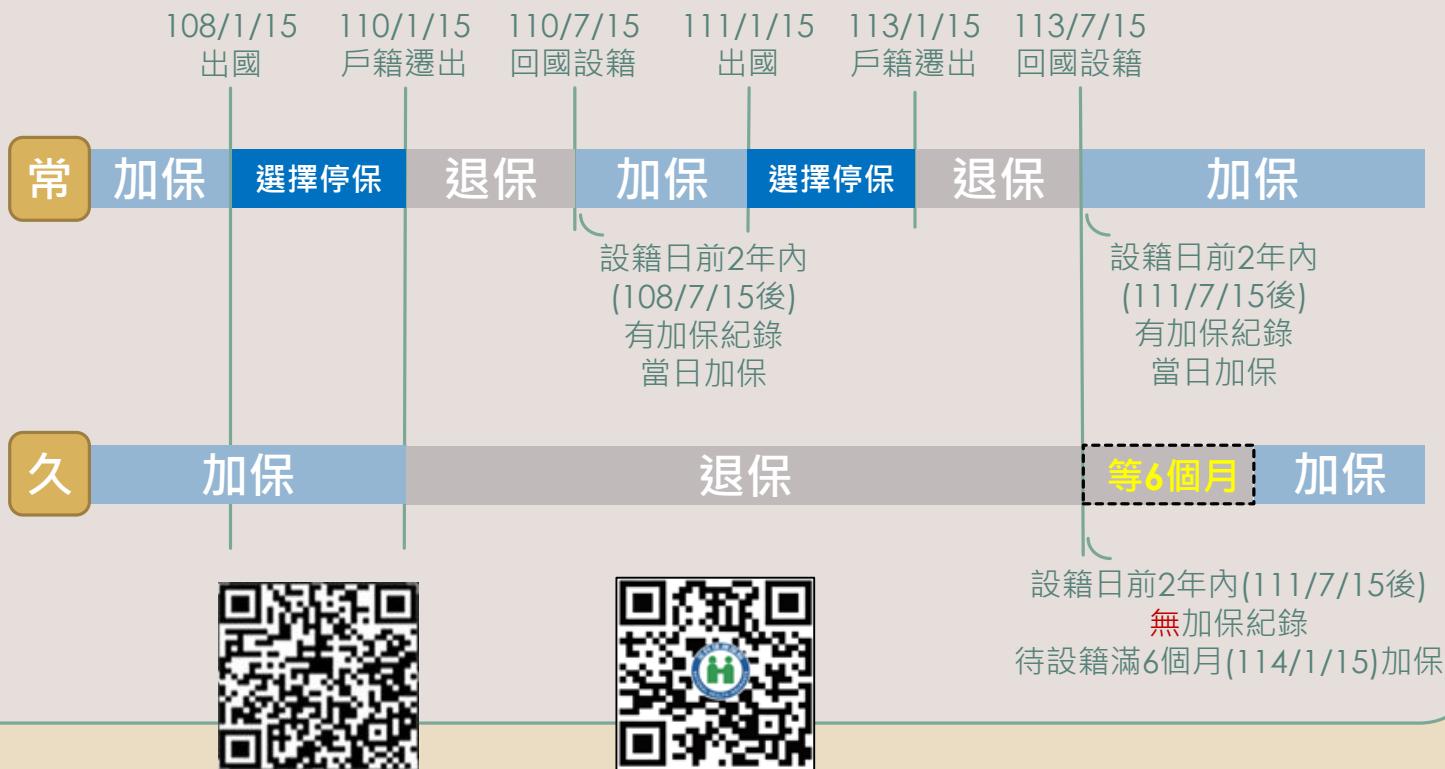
108/1/15
出國

110/1/15
戶籍遷出

110/7/15
回國設籍

111/1/15
出國

113/1/15
戶籍遷出

113/7/15
回國設籍

常 加保 選擇停保 退保 加保 選擇停保 退保 加保

設籍日前2年內
(108/7/15後)
有加保紀錄
當日加保

設籍日前2年內
(111/7/15後)
有加保紀錄
當日加保

久 加保 退保 等6個月 加保

設籍日前2年內(111/7/15後)
無加保紀錄
待設籍滿6個月(114/1/15)加保